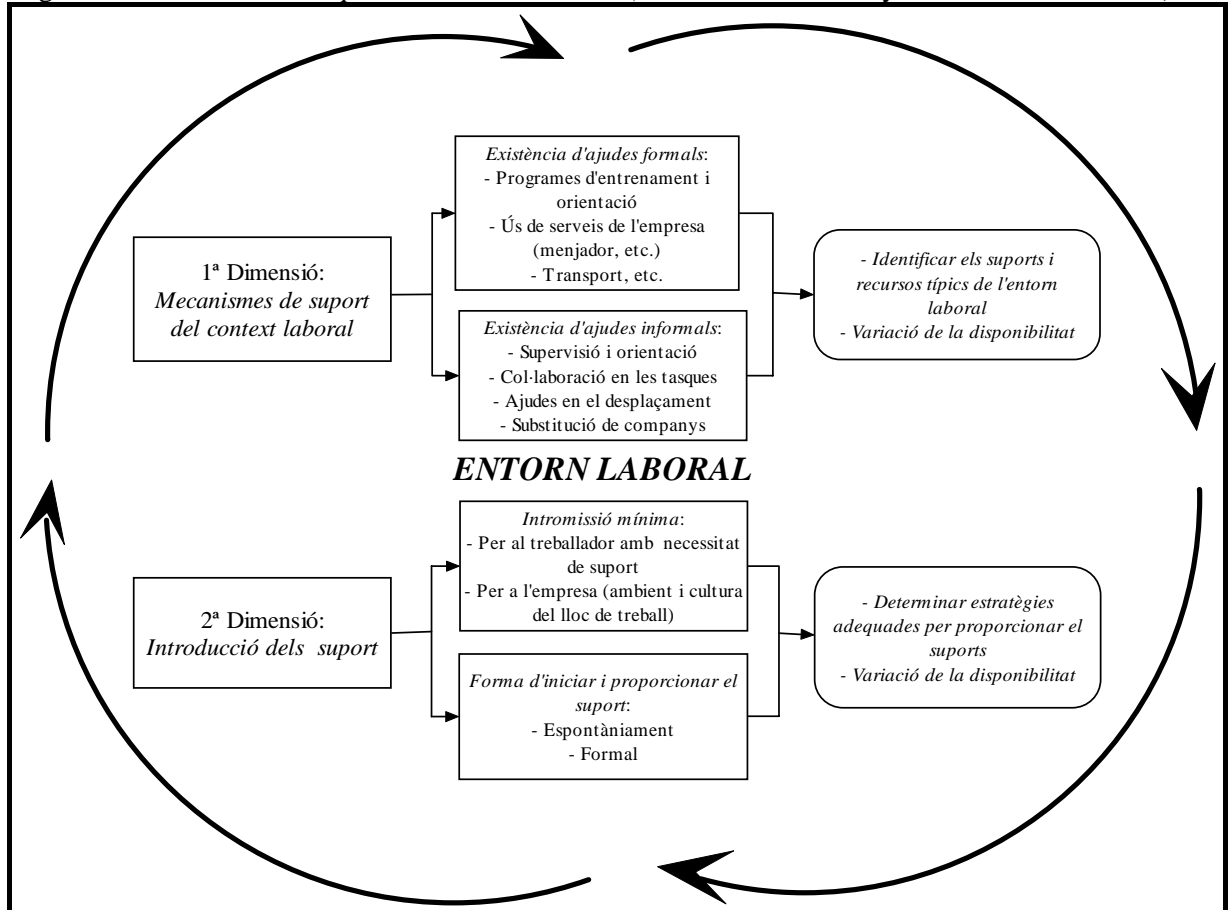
1ª Dimensió:
*Mecanismes de suport del context laboral*

*Existència d'ajudes formals*:
- Programes d'entrenament i orientació
- Ús de serveis de l'empresa (menjador, etc.)
- Transport, etc.

*Existència d'ajudes informals*:
- Supervisió i orientació
- Col·laboració en les tasques
- Ajudes en el desplaçament
- Substitució de companys

*- Identificar els suports i recursos típics de l'entorn laboral*
*- Variació de la disponibilitat*

***ENTORN LABORAL***

2ª Dimensió:
*Introducció dels suport*

*Intromissió mínima*:
- Per al treballador amb necessitat de suport
- Per a l'empresa (ambient i cultura del lloc de treball)

*Forma d'iniciar i proporcionar el suport*:
- Espontàniament
- Formal

*- Determinar estratègies adequades per proporcionar el suports*
*- Variació de la disponibilitat*